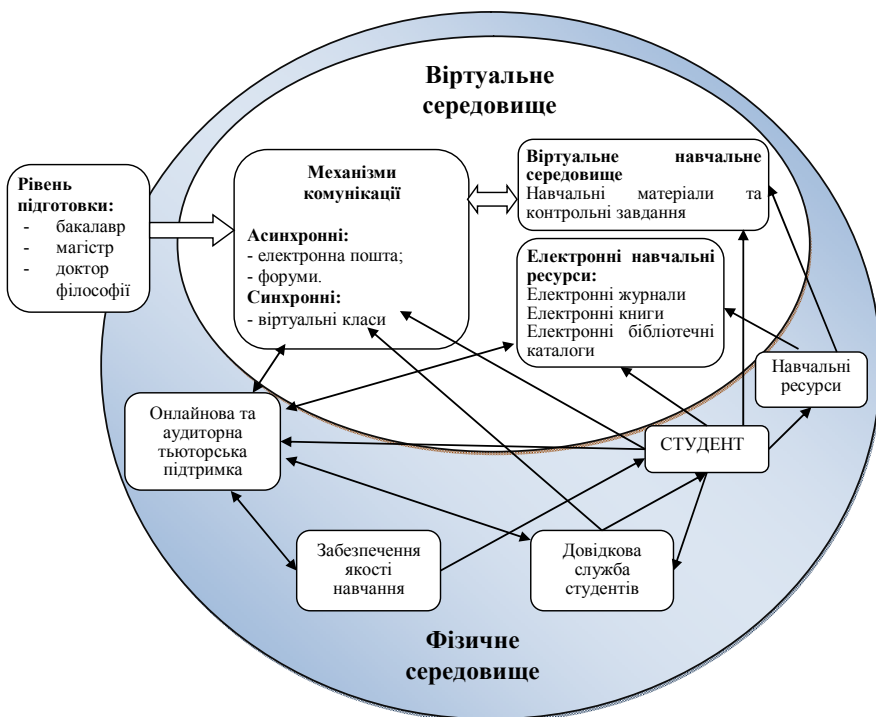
Віртуальне середовище

Рівень підготовки:
- бакалавр
- магістр
- доктор філософії

Механізми комунікації

Асинхронні:
- електронна пошта;
- форуми.
Синхронні:
- віртуальні класи

Віртуальне навчальне середовище
Навчальні матеріали та контрольні завдання

Електронні навчальні ресурси:
Електронні журнали
Електронні книги
Електронні бібліотечні каталоги

Навчальні ресурси

Онлайнова та аудиторна тьюторська підтримка

СТУДЕНТ

Забезпечення якості навчання

Довідкова служба студентів

Фізичне середовище